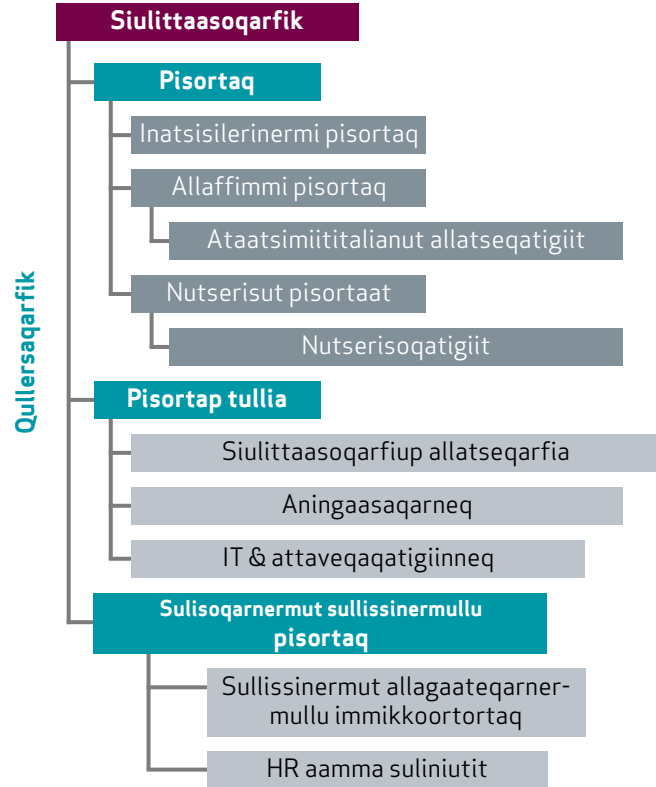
Siulittaasoqarfik

Qullersaqarfik

Pisortaq

Inatsisilerinermi pisortaq

Allaffimmi pisortaq

Ataatsimiititalianut allatseqatigiit

Nutserisut pisortaat

Nutserisoqatigiit

Pisortap tullia

Siulittaasoqarfiup allatseqarfia

Aningaasaqarneq

IT & attaveqaqatigiinneq

Sulisoqarnermut sullissinermullu pisortaq

Sullissinermut allagaateqarnermullu immikkoortortaq

HR aamma suliniutit